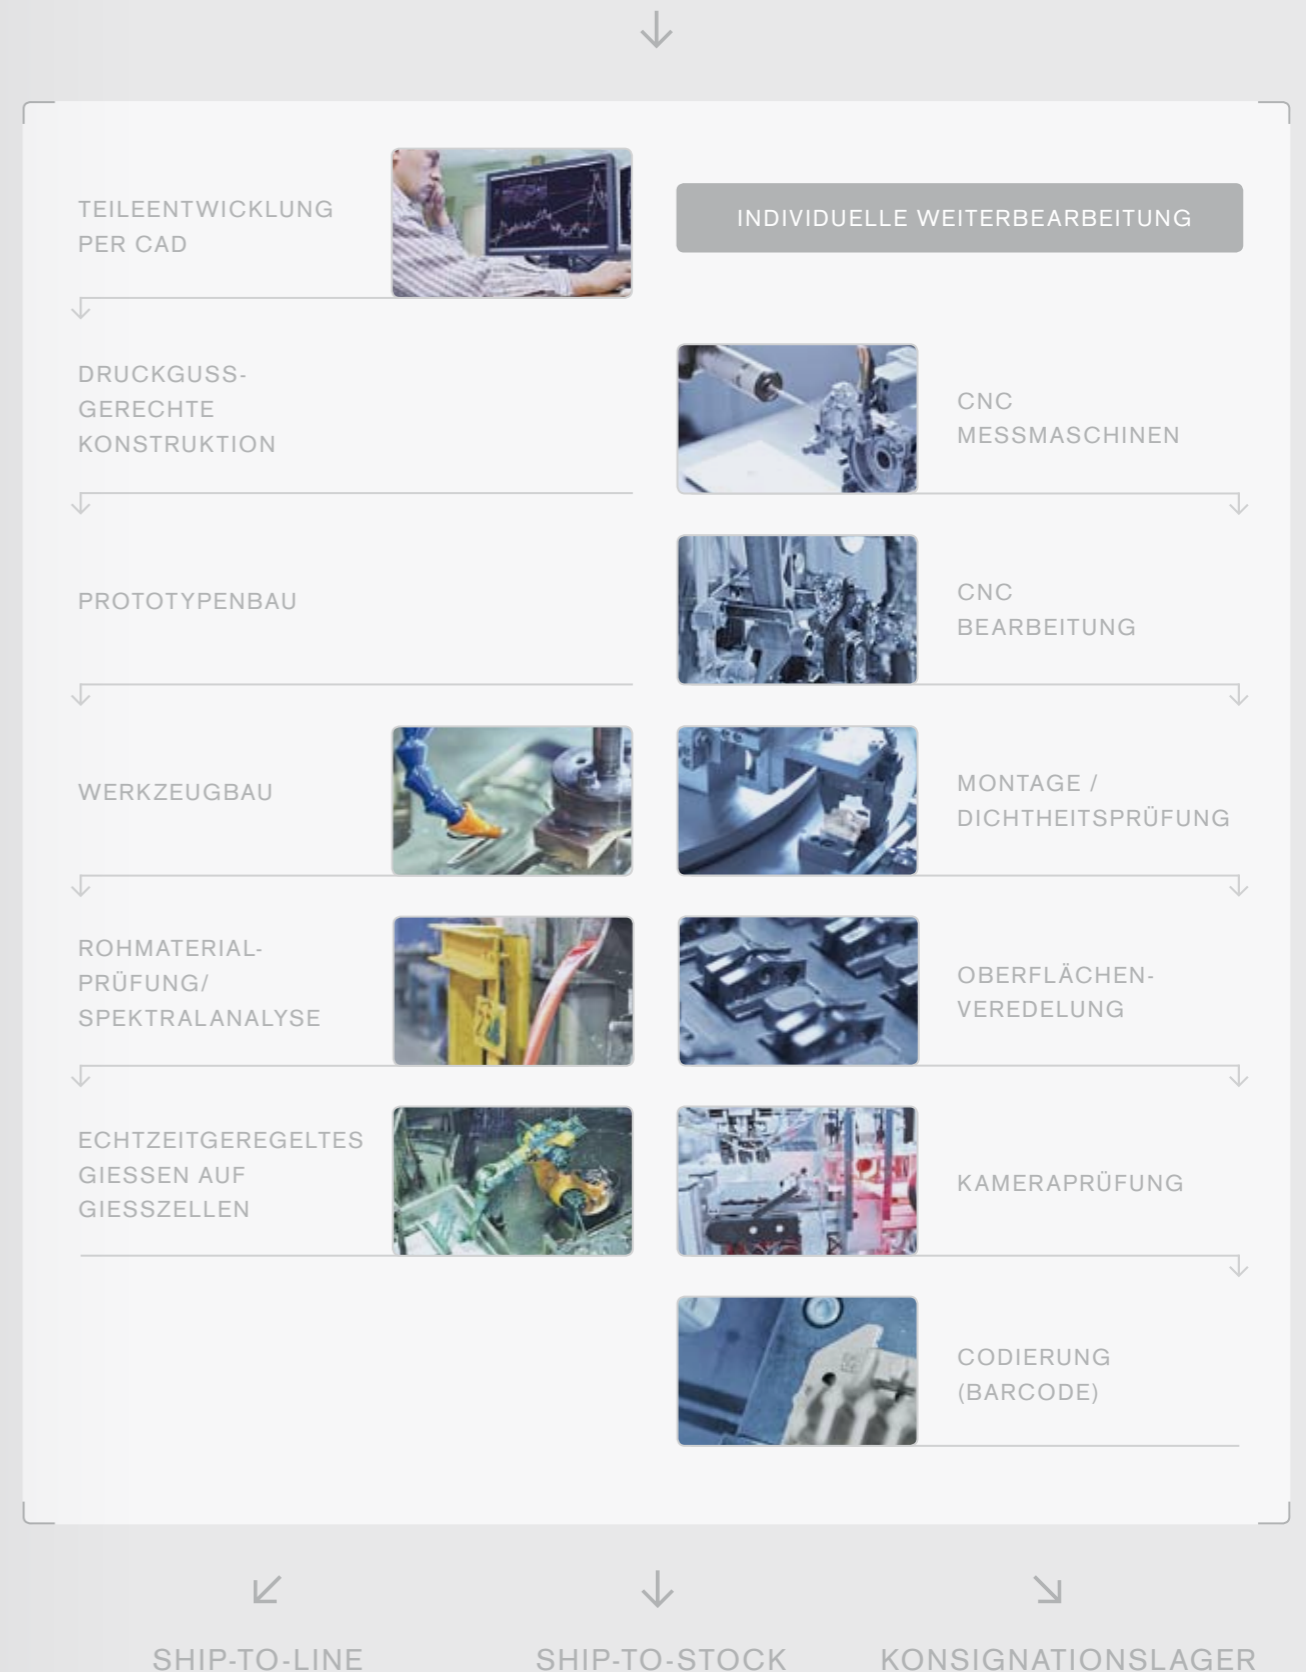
TEILEENTWICKLUNG PER CAD

INDIVIDUELLE WEITERBEARBEITUNG

DRUCKGUSS-GERECHTE KONSTRUKTION

CNC MESSMASCHINEN

PROTOTYPENBAU

CNC BEARBEITUNG

WERKZEUGBAU

MONTAGE / DICHTHEITSPRÜFUNG

ROHMATERIAL-PRÜFUNG/ SPEKTRALANALYSE

OBERFLÄCHEN-VEREDELUNG

ECHTZEITGEREGELTES GIESSEN AUF GIESSZELLEN

KAMERAPRÜFUNG

CODIERUNG (BARCODE)

SHIP-TO-LINE

SHIP-TO-STOCK

KONSIGNATIONSLAGER